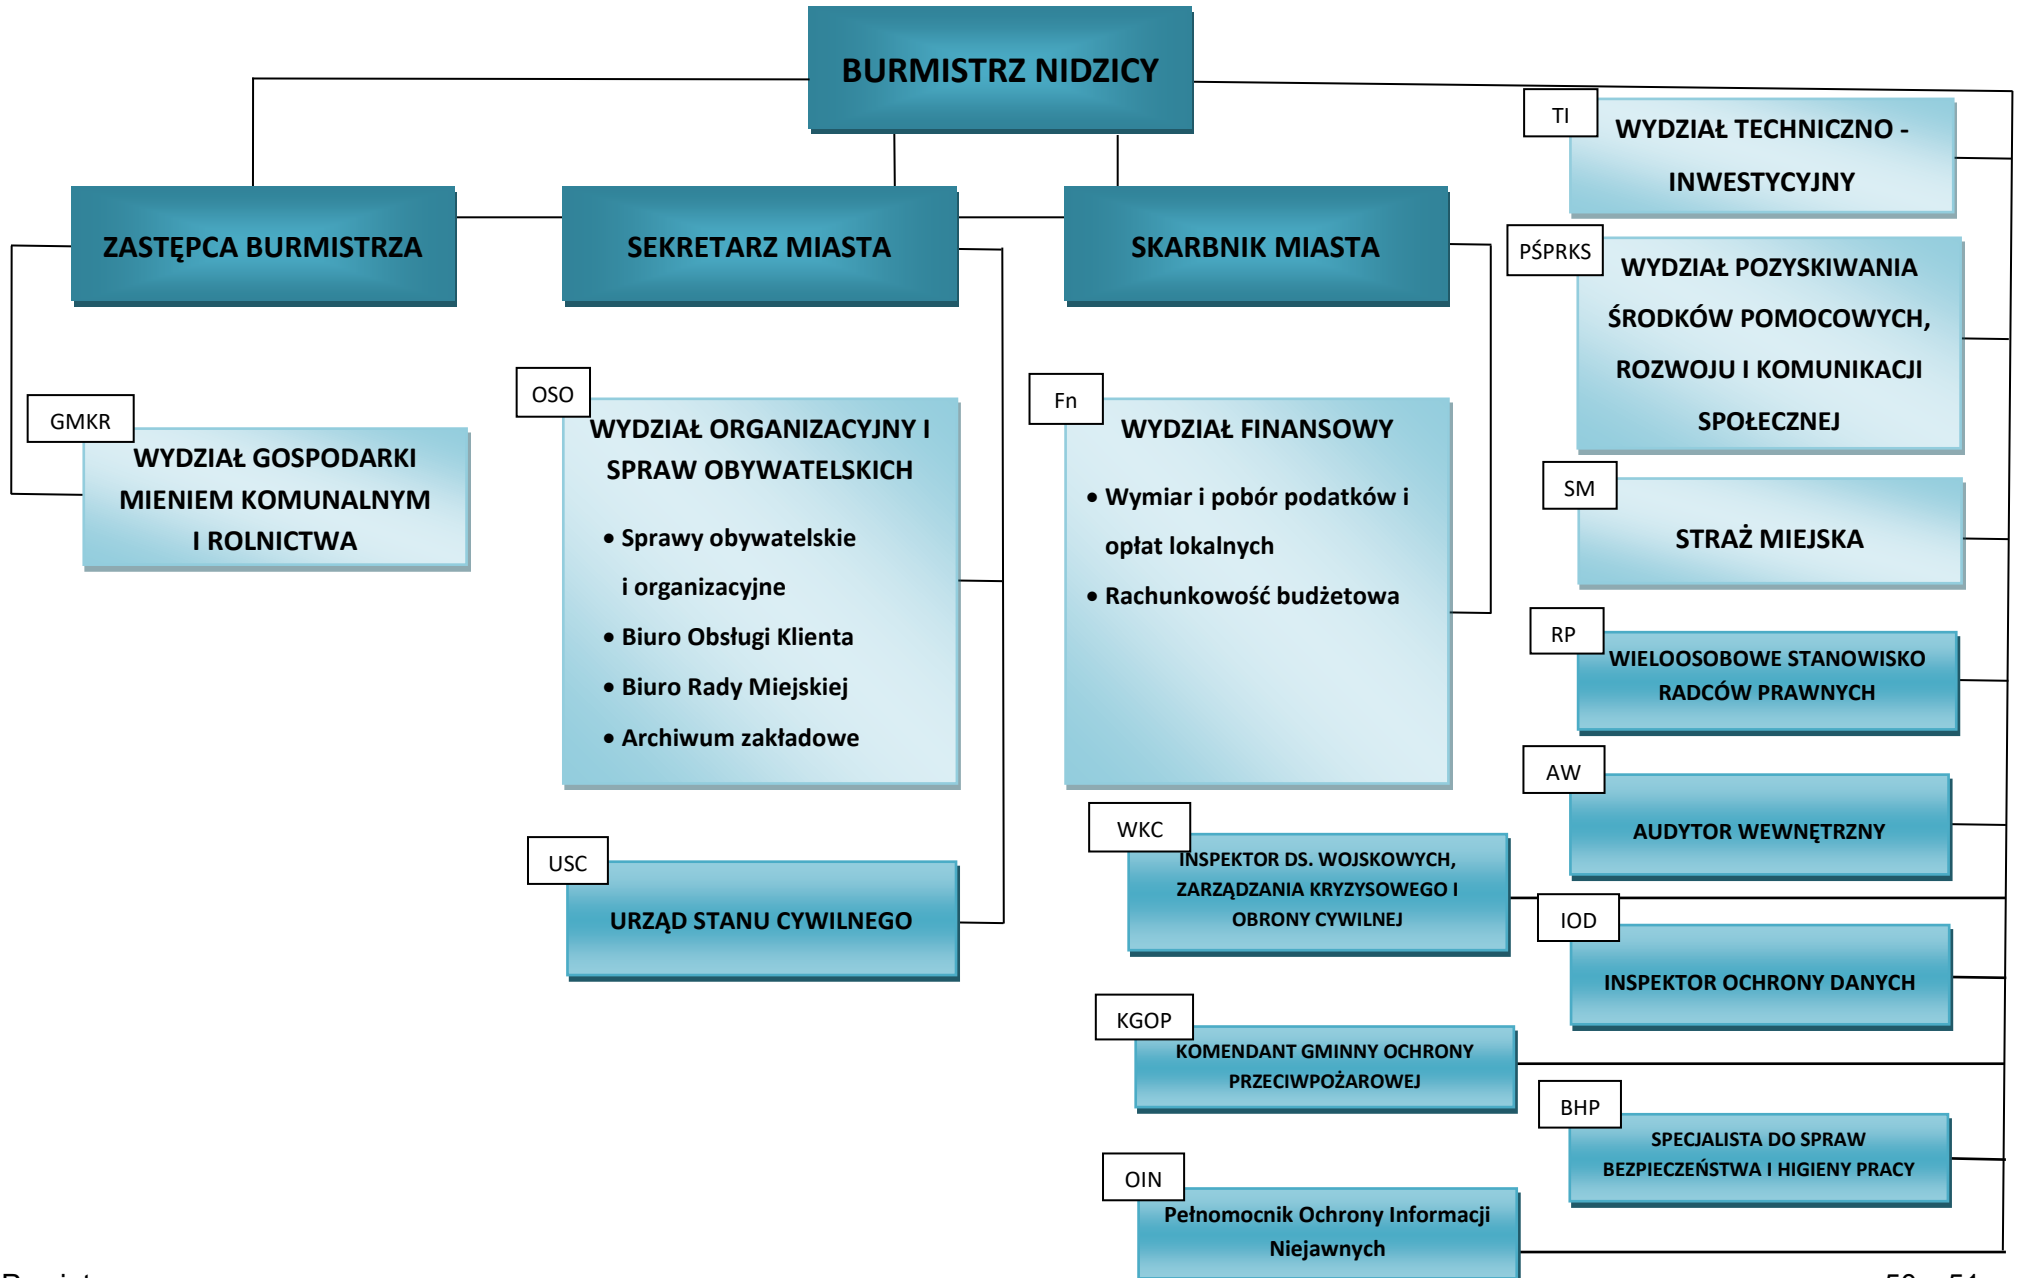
BURMISTRZ NIDZICY

ZASTĘPCA BURMISTRZA

SEKRETARZ MIASTA

SKARBNIK MIASTA

TI
WYDZIAŁ TECHNICZNO - INWESTYCYJNY

PŚPRKS
WYDZIAŁ POZYSKIWANIA ŚRODKÓW POMOCOWYCH, ROZWOJU I KOMUNIKACJI SPOŁECZNEJ

GMKR
WYDZIAŁ GOSPODARKI MIENIEM KOMUNALNYM I ROLNICTWA

OSO
WYDZIAŁ ORGANIZACYJNY I SPRAW OBYWATELSKICH
• Sprawy obywatelskie i organizacyjne
• Biuro Obsługi Klienta
• Biuro Rady Miejskiej
• Archiwum zakładowe

Fn
WYDZIAŁ FINANSOWY
• Wymiar i pobór podatków i opłat lokalnych
• Rachunkowość budżetowa

SM
STRAŻ MIEJSKA

RP
WIELOOSOBOWE STANOWISKO RADCÓW PRAWNYCH

AW
AUDYTOR WEWNĘTRZNY

WKC
INSPEKTOR DS. WOJSKOWYCH, ZARZĄDZANIA KRYZYSOWEGO I OBRONY CYWILNEJ

USC
URZĄD STANU CYWILNEGO

IOD
INSPEKTOR OCHRONY DANYCH

KGOP
KOMENDANT GMINNY OCHRONY PRZECIWPOŻAROWEJ

BHP
SPECJALISTA DO SPRAW BEZPIECZEŃSTWA I HIGIENY PRACY

OIN
Pełnomocnik Ochrony Informacji Niejawnych

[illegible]